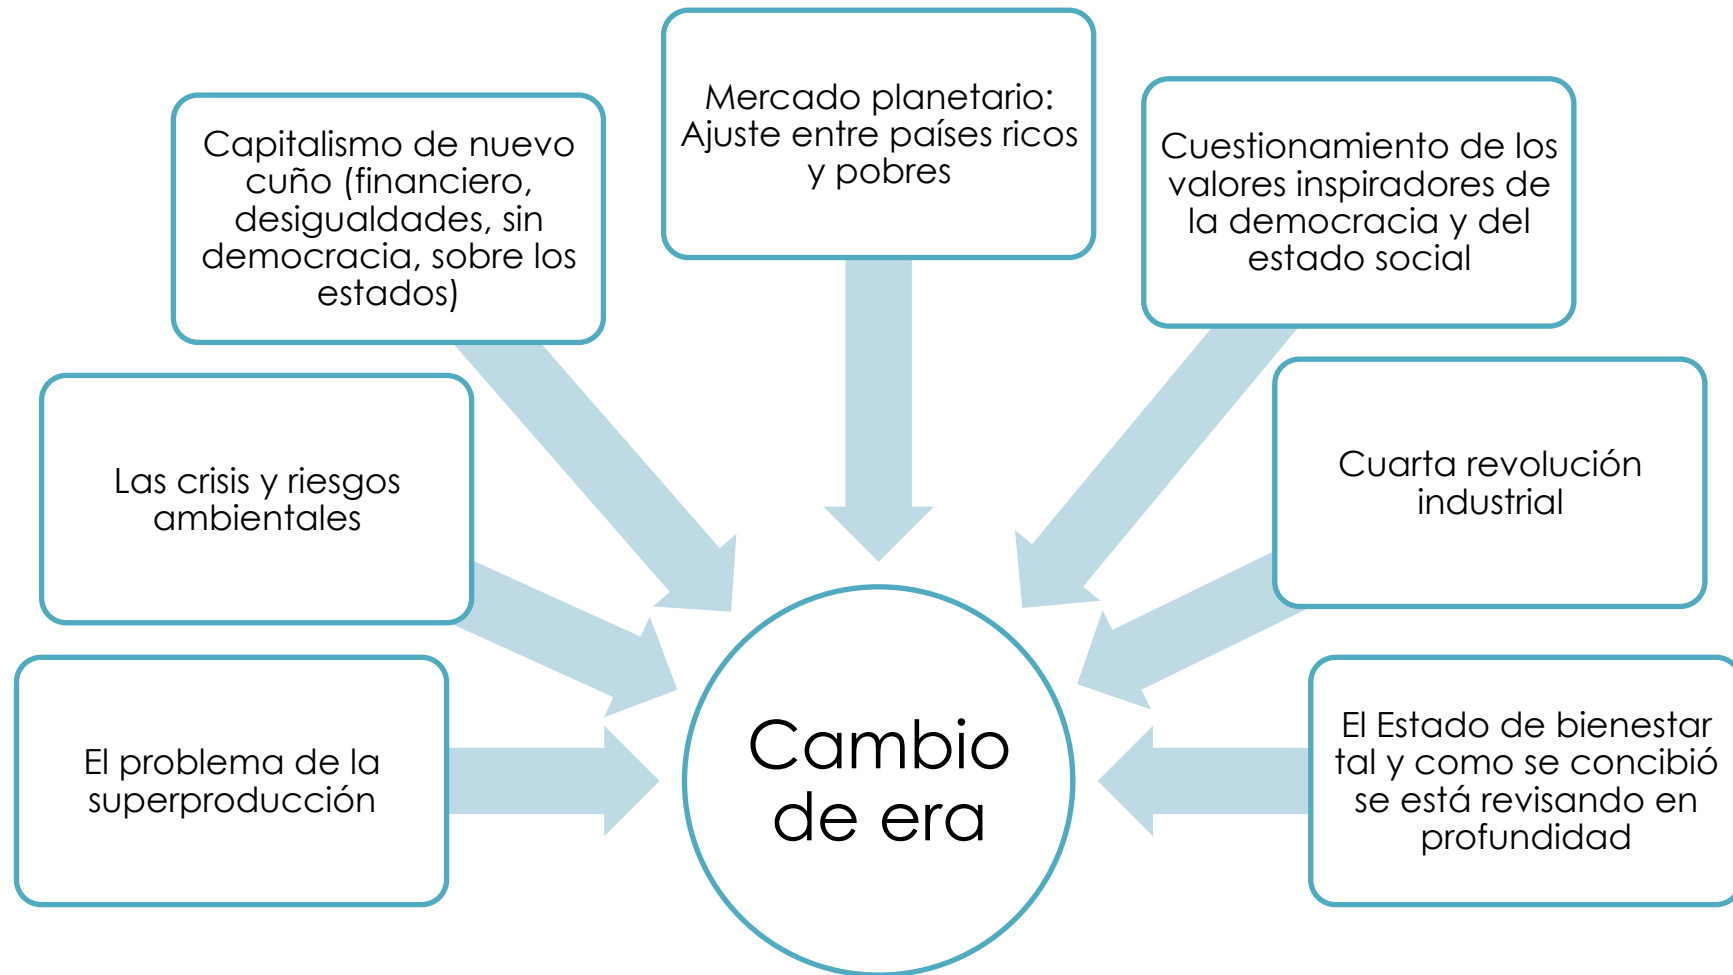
Mercado planetario: Ajuste entre países ricos y pobres

Capitalismo de nuevo cuño (financiero, desigualdades, sin democracia, sobre los estados)

Cuestionamiento de los valores inspiradores de la democracia y del estado social

Las crisis y riesgos ambientales

Cuarta revolución industrial

El problema de la superproducción

Cambio de era

El Estado de bienestar tal y como se concibió se está revisando en profundidad